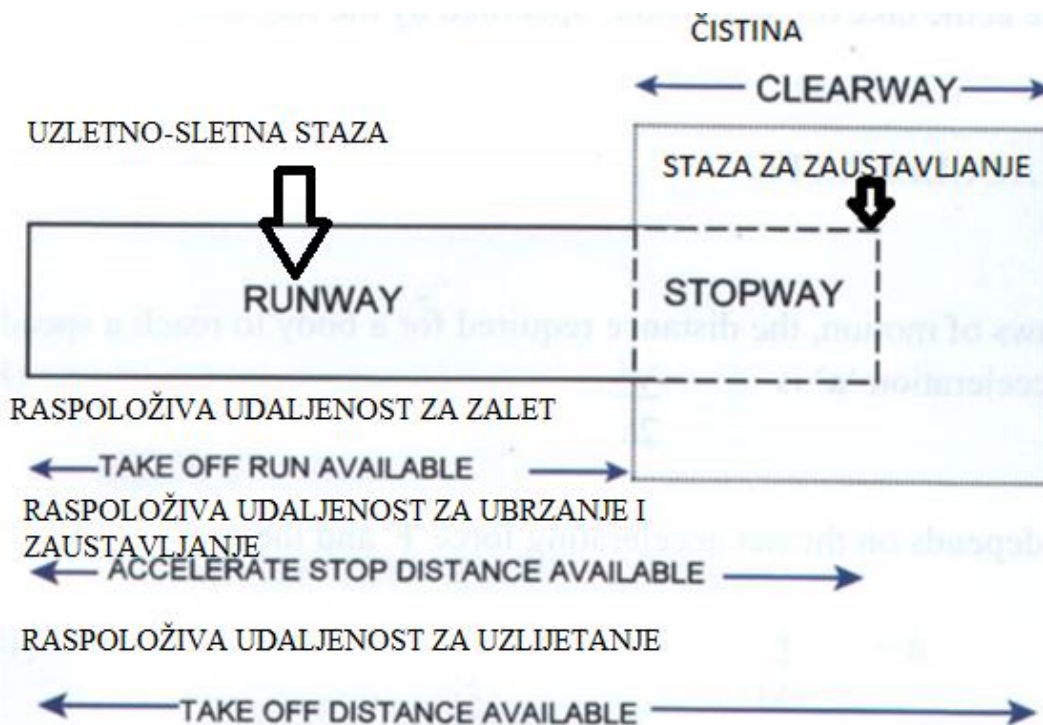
ČISTINA

CLEARWAY

UZLETNO-SLETNA STAZA

STAZA ZA ZAUSTAVLJANJE

RUNWAY

STOPWAY

ws of motion, the distance required for a body to reach a speed

celeration is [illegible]

2a

RASPOLOŽIVA UDALJENOST ZA ZALET

TAKE OFF RUN AVAILABLE

RASPOLOŽIVA UDALJENOST ZA UBRZANJE I ZAUSTAVLJANJE

depends on the net accelerating force F and the

ACCELERATE STOP DISTANCE AVAILABLE

RASPOLOŽIVA UDALJENOST ZA UZLIJETANJE

TAKE OFF DISTANCE AVAILABLE